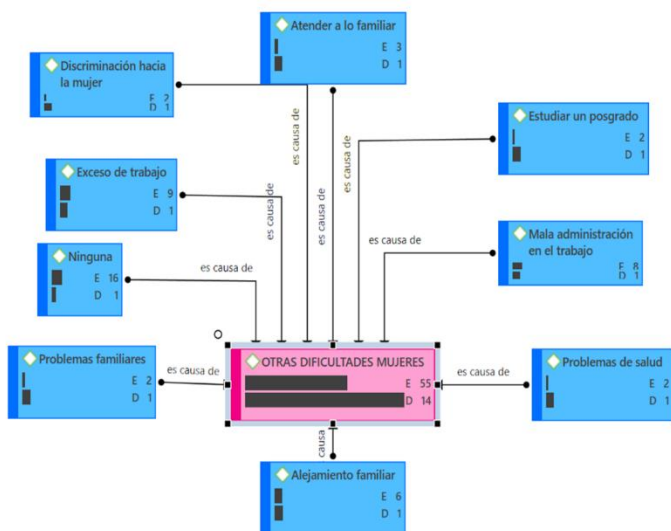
Atender a lo familiar
E 3
D 1

Discriminación hacia la mujer
E 2
D 1

Estudiar un posgrado
E 2
D 1

Exceso de trabajo
E 9
D 1

Mala administración en el trabajo
E 8
D 1

Ninguna
E 16
D 1

Problemas familiares
E 2
D 1

OTRAS DIFICULTADES MUJERES
E 55
D 14

Problemas de salud
E 2
D 1

Alejamiento familiar
E 6
D 1

es causa de
es causa de
es causa de
es causa de
es causa de
es causa de
es causa de
es causa de
causa